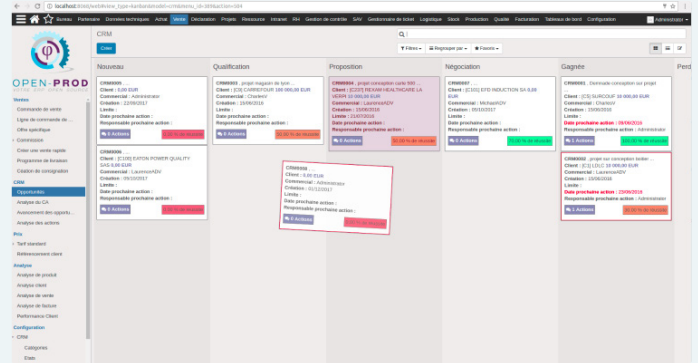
localhost:8069/web#view_type=kanban&model=crm.lead&menu_id=369&action=594

Bureau Partenaire Données techniques Achat Vente Déclaration Projets Ressource Intranet RH Gestion de contrôle SAV Gestionnaire de ticket Logistique Stock Production Qualité Facturation Tableau de bord Configuration

Administrateur

OPEN-PROD

Ventes
Commande de vente
Ligne de commande de ...
Offre spécifique
Commission
Créer une vente rapide
Programme de livraison
Création de consignation
CRM
Opportunités
Analyse du CA
Avancement des opportu...
Analyse des actions
Prix
Tarif standard
Référencement client
Analyse
Analyse de produit
Analyse client
Analyse de vente
Analyse de facture
Performance Client
Configuration
CRM
Catégories
Etats

CRM
Créer
Filtres Regrouper par Favoris

Nouveau
CRM0009
Client : 0,00 EUR
Commercial : Administrator
Création : 22/09/2017
Limite :
Date prochaine action :
Responsable prochaine action :
0 Actions

CRM0006
Client : [C100] EATON POWER QUALITY SAS 0,00 EUR
Commercial : LaurenceADV
Création : 05/10/2017
Limite :
Date prochaine action :
Responsable prochaine action :
0 Actions

Qualification
CRM0003 : projet magasin de lyon
Client : [C3] CARREFOUR 100 000,00 EUR
Commercial : CharlesV
Création : 15/06/2016
Limite :
Date prochaine action :
Responsable prochaine action :
0 Actions
30.00 % de réussite

CRM0008
Client : 0,00 EUR
Commercial : Administrator
Création : 01/12/2017
Limite :
Date prochaine action :
Responsable prochaine action :
0 Actions

Proposition
CRM0004 : projet conception carte 900
Client : [C237] REXAM HEALTHCARE LA VERPA 10 000,00 EUR
Commercial : LaurenceADV
Création : 15/06/2016
Limite : 21/07/2016
Date prochaine action :
Responsable prochaine action :
0 Actions
50.00 % de réussite

Négociation
CRM0007 : [C101] EFD INDUCTION SA 0,00 EUR
Commercial : MichaelADV
Création : 05/10/2017
Limite :
Date prochaine action :
Responsable prochaine action :
0 Actions
70.00 % de réussite

Gagnée
CRM0001 : Demande conception sur projet
Client : [C5] SURCOUF 10 000,00 EUR
Commercial : CharlesV
Création : 15/06/2016
Limite :
Date prochaine action : 09/06/2016
Responsable prochaine action : Administrator
0 Actions
100.00 % de réussite

CRM0002 : projet sur conception boitier
Client : [C1] LOLC 10 000,00 EUR
Commercial : LaurenceADV
Création : 15/06/2016
Limite :
Date prochaine action : 23/06/2016
Responsable prochaine action : Administrator
1 Actions
30.00 % de réussite

Perd